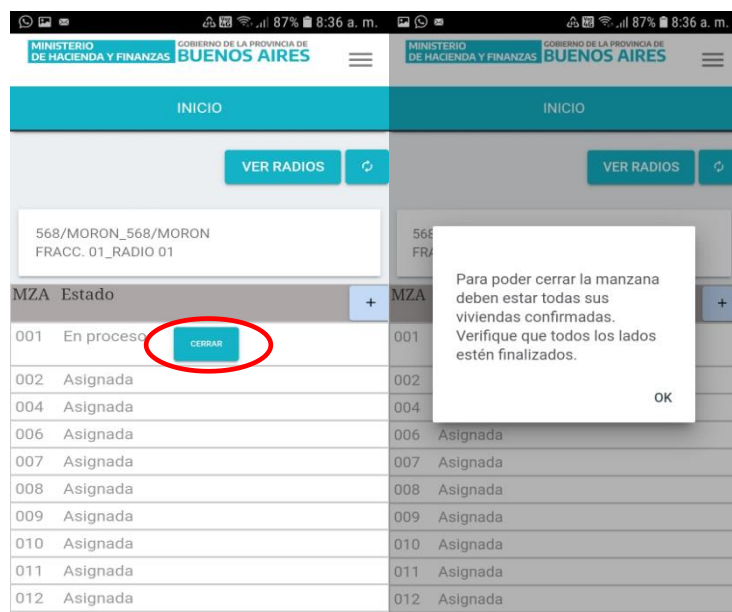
87% 8:36 a. m.

MINISTERIO DE HACIENDA Y FINANZAS
GOBIERNO DE LA PROVINCIA DE BUENOS AIRES

INICIO

VER RADIOS

568/MORON_568/MORON
FRACC. 01_RADIO 01

| MZA | Estado |
|---|---|
| 001 | En proceso CERRAR |
| 002 | Asignada |
| 004 | Asignada |
| 006 | Asignada |
| 007 | Asignada |
| 008 | Asignada |
| 009 | Asignada |
| 010 | Asignada |
| 011 | Asignada |
| 012 | Asignada |

+

87% 8:36 a. m.

MINISTERIO DE HACIENDA Y FINANZAS
GOBIERNO DE LA PROVINCIA DE BUENOS AIRES

INICIO

VER RADIOS

568
FR

Para poder cerrar la manzana deben estar todas sus viviendas confirmadas. Verifique que todos los lados estén finalizados.

OK

| MZA | |
|---|---|
| 001 | |
| 002 | |
| 004 | |
| 006 | Asignada |
| 007 | Asignada |
| 008 | Asignada |
| 009 | Asignada |
| 010 | Asignada |
| 011 | Asignada |
| 012 | Asignada |

+